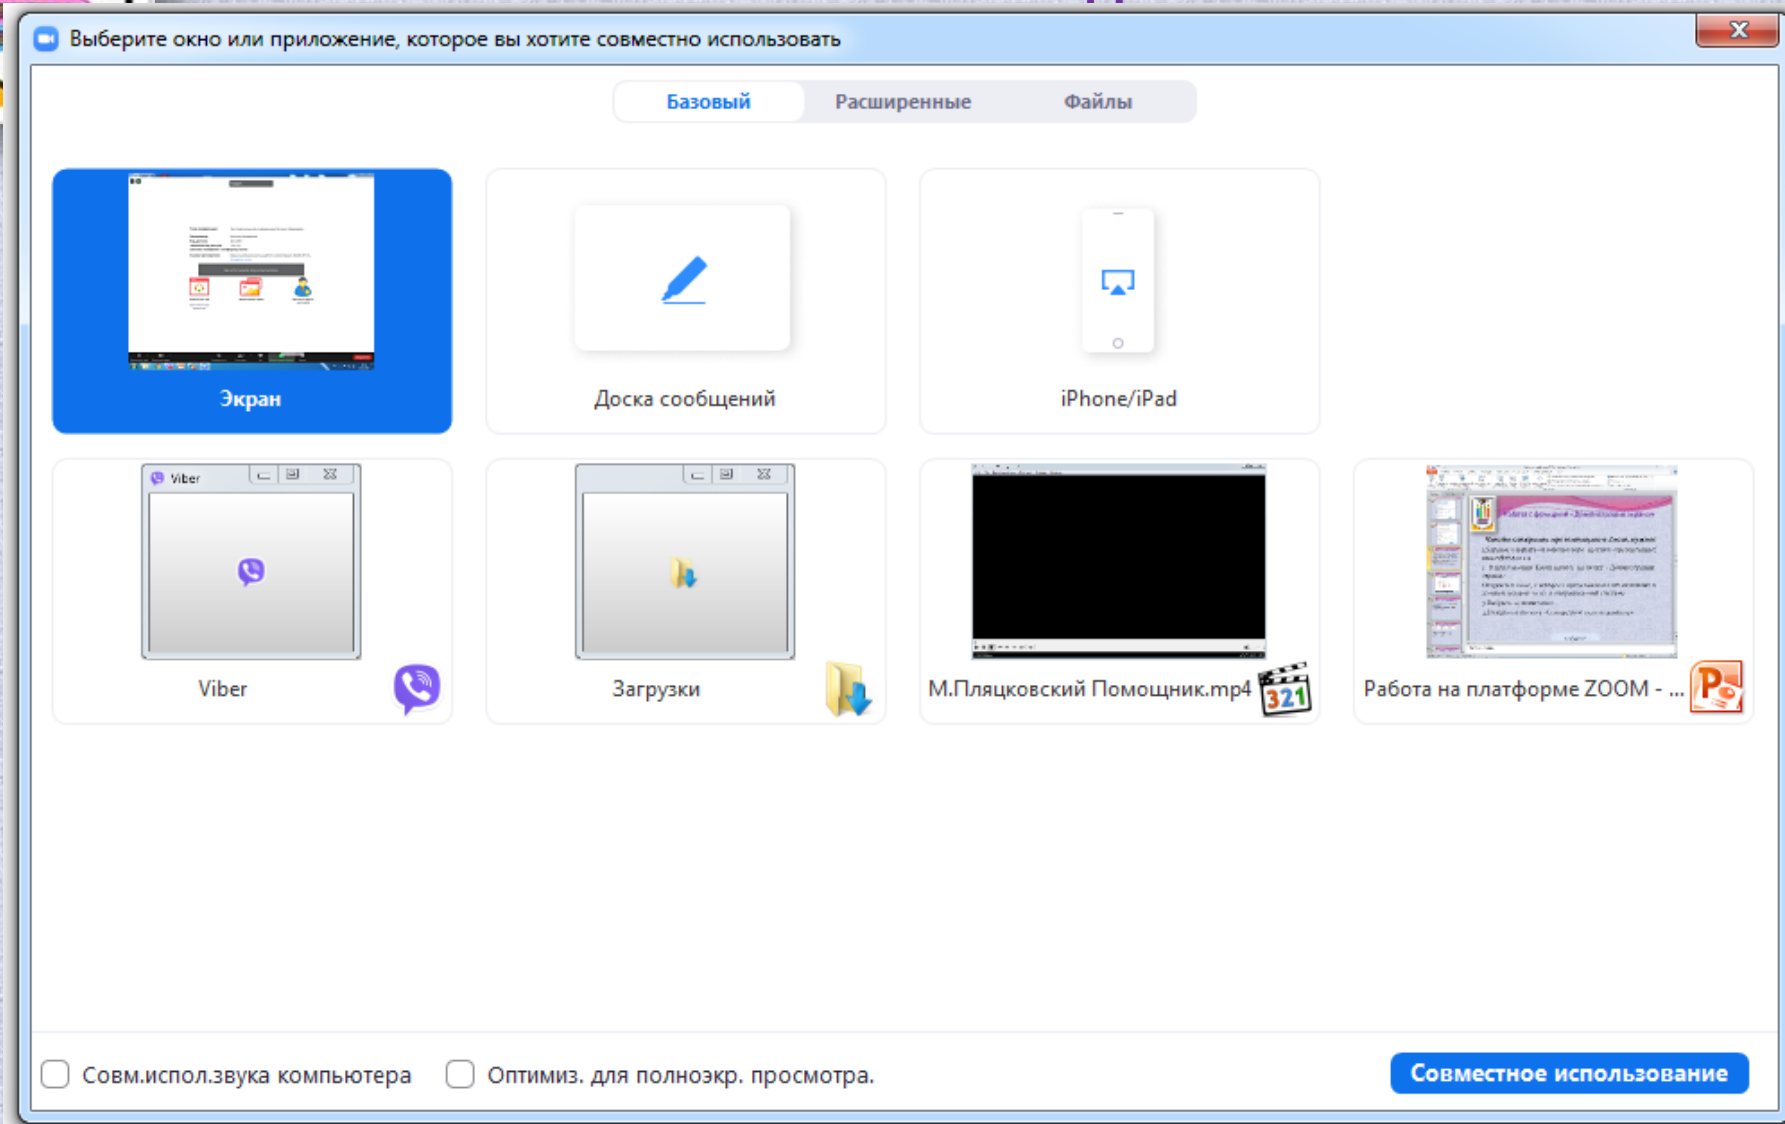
Выберите окно или приложение, которое вы хотите совместно использовать

Базовый
Расширенные
Файлы

Экран
Доска сообщений
iPhone/iPad

Viber
Viber
Загрузки
М.Пляцковский Помощник.mp4
Работа на платформе ZOOM - ...

Совм.испол.звука компьютера
Оптимиз. для полноэкр. просмотра.
Совместное использование